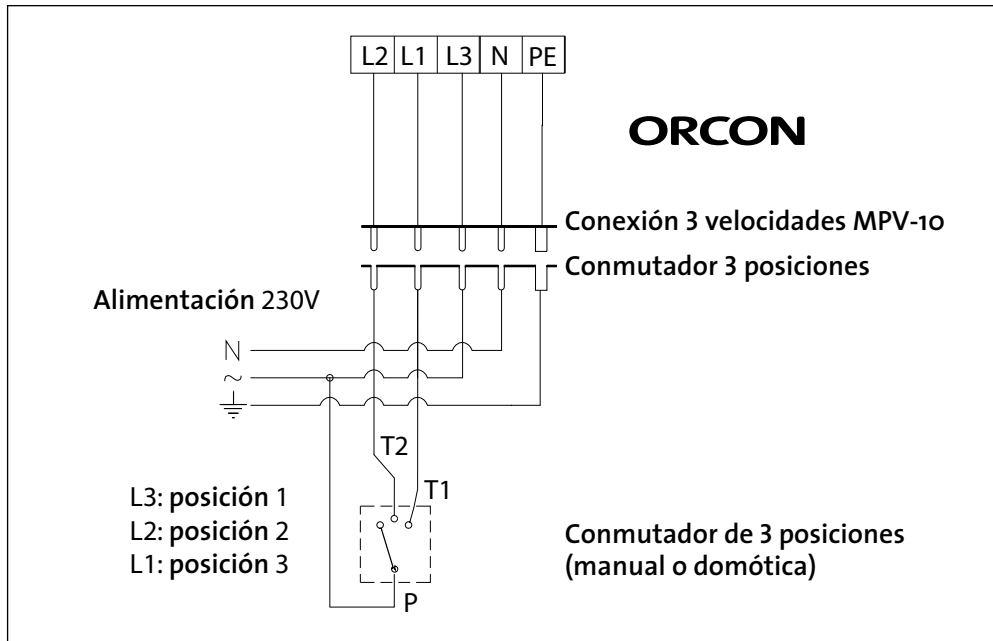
L2 L1 L3 N PE

ORCON

Conexión 3 velocidades MPV-10

Conmutador 3 posiciones

Alimentación 230V

N
~
$\frac{\underline{\;\;}}{=}$

T2

T1

L3: posición 1
L2: posición 2
L1: posición 3

Conmutador de 3 posiciones
(manual o domótica)

P